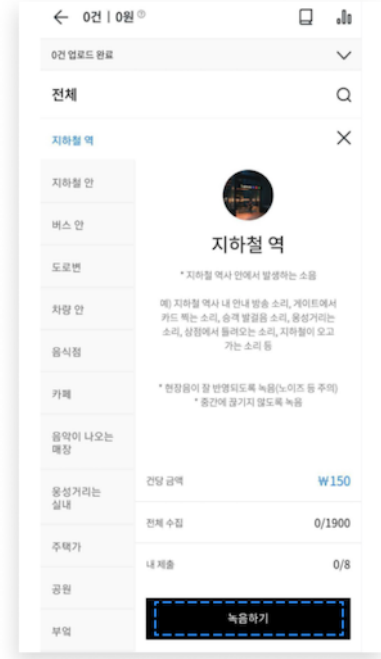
← 0건 | 0원 ⓘ

0건 업로드 완료

전체

지하철 역

지하철 안

버스 안

도로변

차량 안

음식점

카페

음악이 나오는 매장

웅성거리는 실내

주택가

공원

부엌

지하철 역

* 지하철 역사 안에서 발생하는 소음

예) 지하철 역사 내 안내 방송 소리, 게이트에서 카드 찍는 소리, 승객 발걸음 소리, 웅성거리는 소리, 상점에서 들려오는 소리, 지하철이 오고 가는 소리 등

* 현장음이 잘 반영되도록 녹음(노이즈 등 주의)
* 중간에 끊기지 않도록 녹음

건당 금액 ₩150

전체 수집 0/1900

내 제출 0/8

녹음하기